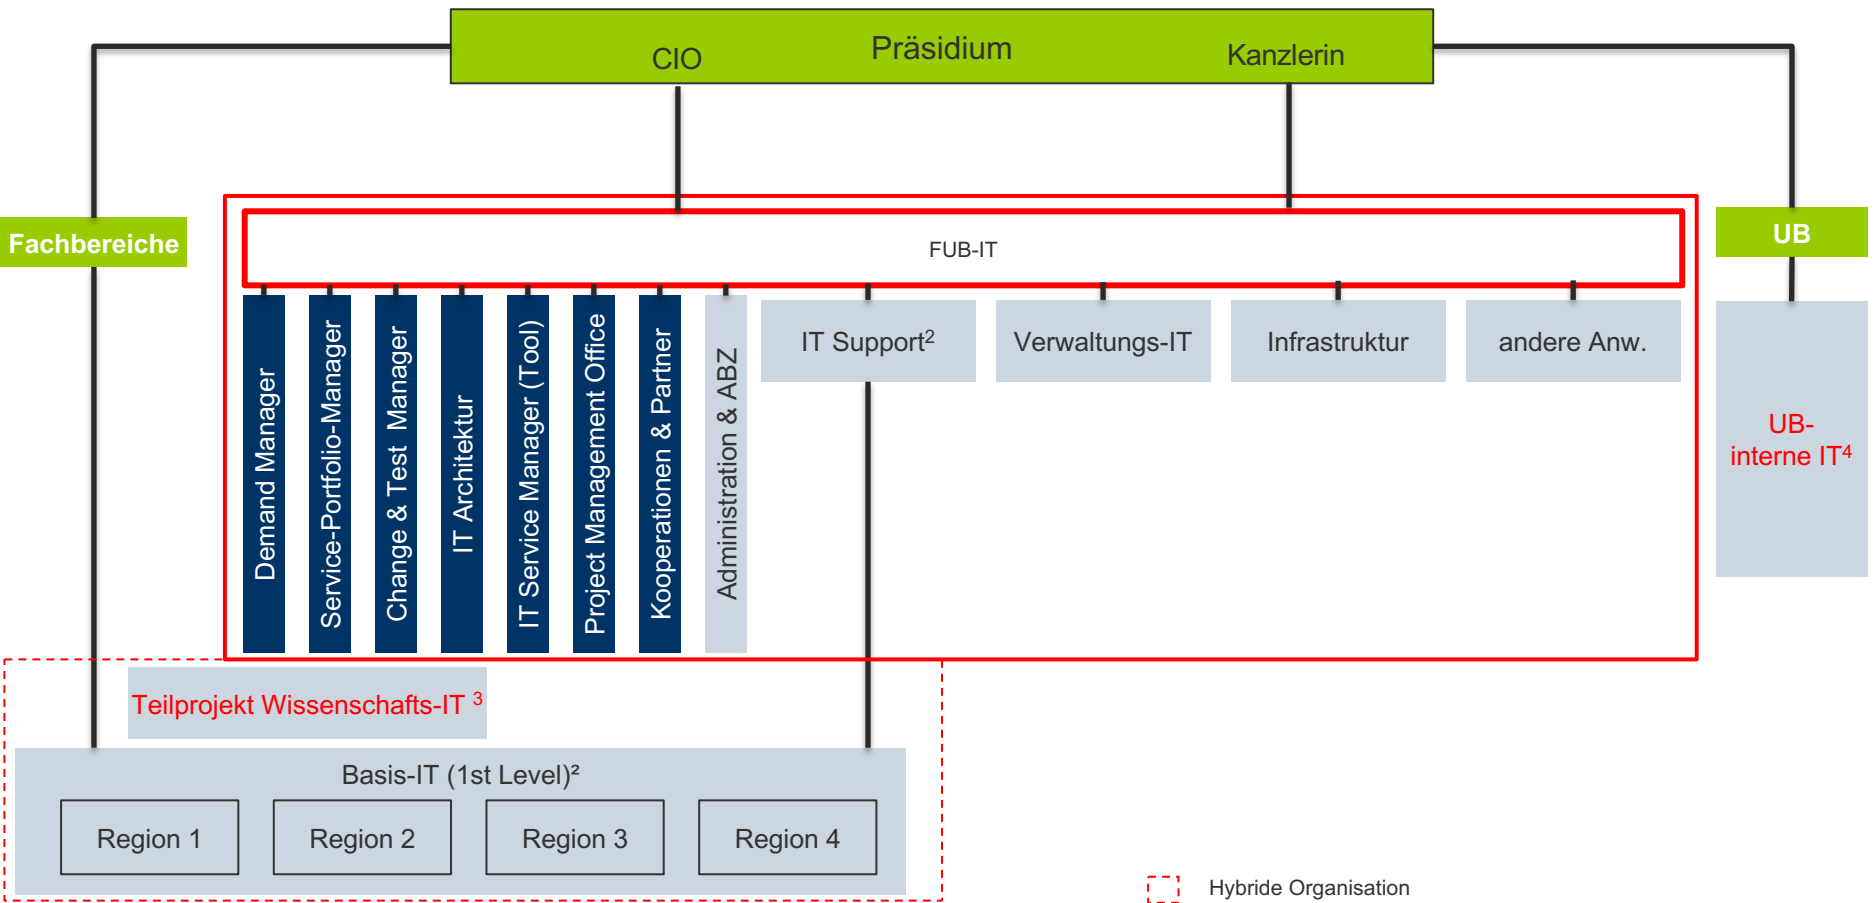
CIO Präsidium Kanzlerin

Fachbereiche

FUB-IT

UB

Demand Manager

Service-Portfolio-Manager

Change & Test Manager

IT Architektur

IT Service Manager (Tool)

Project Management Office

Kooperationen & Partner

Administration & ABZ

IT Support$^2$

Verwaltungs-IT

Infrastruktur

andere Anw.

UB-interne IT$^4$

Teilprojekt Wissenschafts-IT $^3$

Basis-IT (1st Level)²

Region 1

Region 2

Region 3

Region 4

Hybride Organisation